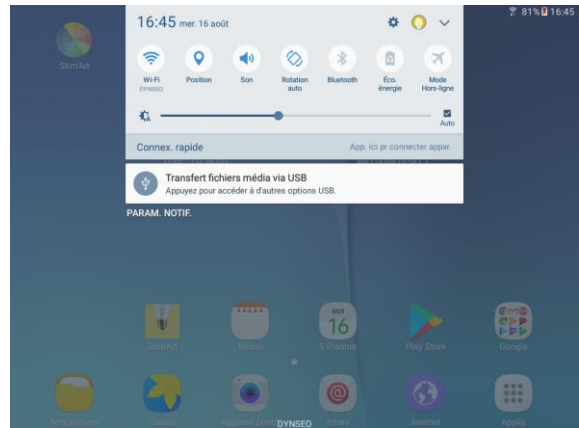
81% 16:45

16:45 mer. 16 août

Wi-Fi
DYNSEO

Position

Son

Rotation auto

Bluetooth

Éco. énergie

Mode Hors-ligne

Auto

Connex. rapide

App. ici pr connecter appar.

Transfert fichiers média via USB
Appuyez pour accéder à d'autres options USB.

PARAM. NOTIF.

StimArt

StimArt

Mémo

16
S Planner

Play Store

Google

Mes fichiers

Galerie

Appareil photo

DYNSEO

Email

Internet

Applis